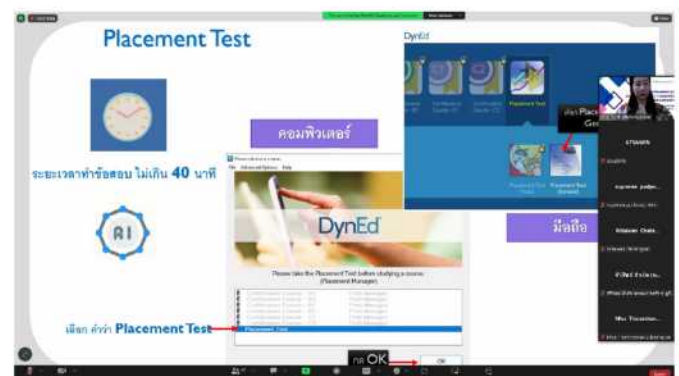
Placement Test

ระยะเวลาทำข้อสอบ ไม่เกิน 40 นาที

AI

คอมพิวเตอร์

DynEd

Please take the Placement Test before studying a course. (Placement Manager)

Placement Test

เลือก คำว่า Placement Test

กด OK

OK

DynEd

Placement Test

มือถือ